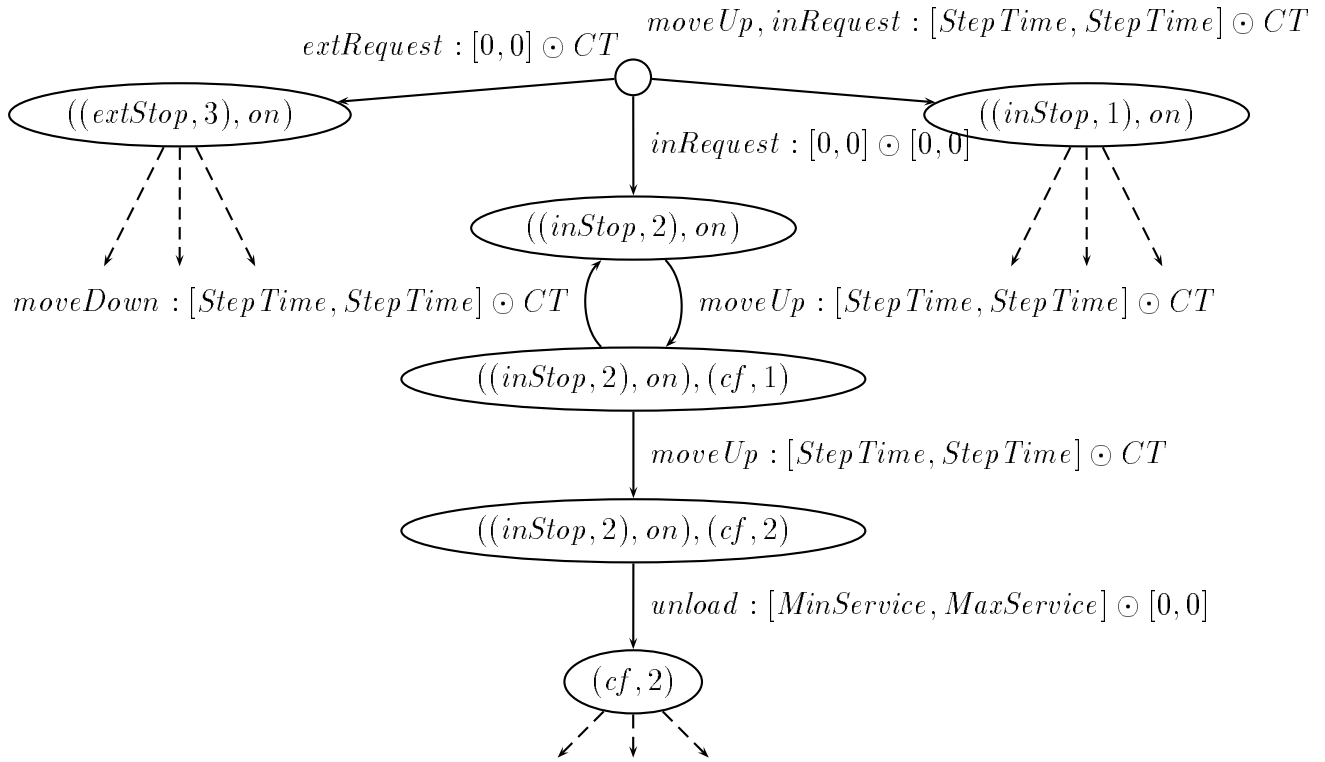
$moveUp, inRequest : [StepTime, StepTime] \odot CT$

$extRequest : [0,0] \odot CT$

$((extStop, 3), on)$

$((inStop, 1), on)$

$inRequest : [0,0] \odot [0,0]$

$((inStop, 2), on)$

$moveDown : [StepTime, StepTime] \odot CT$

$moveUp : [StepTime, StepTime] \odot CT$

$((inStop, 2), on), (cf, 1)$

$moveUp : [StepTime, StepTime] \odot CT$

$((inStop, 2), on), (cf, 2)$

$unload : [MinService, MaxService] \odot [0,0]$

$(cf, 2)$